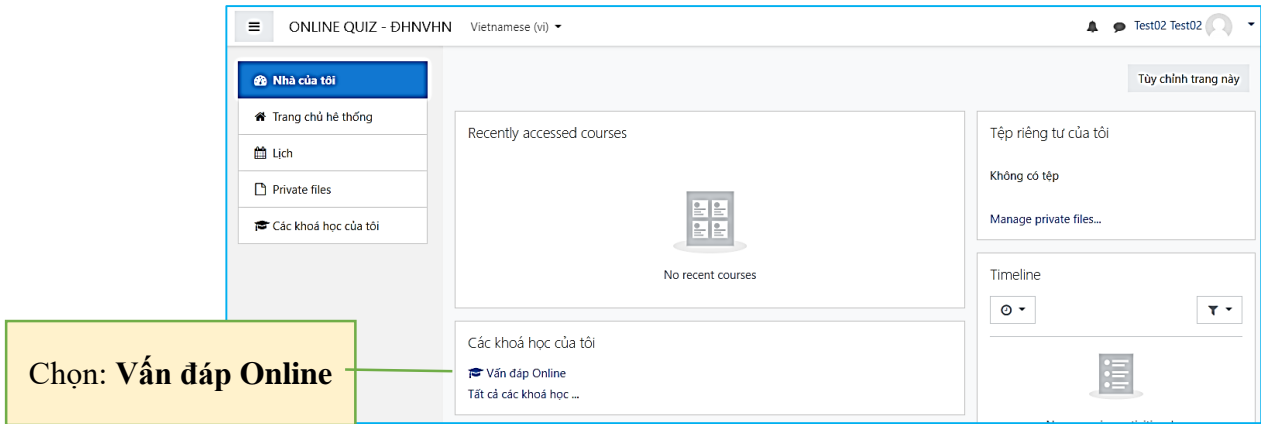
ONLINE QUIZ - ĐHNVHN Vietnamese (vi)

Test02 Test02

Nhà của tôi

Trang chủ hệ thống

Lịch

Private files

Các khoá học của tôi

Tùy chỉnh trang này

Recently accessed courses

No recent courses

Tệp riêng tư của tôi

Không có tệp

Manage private files...

Timeline

Các khoá học của tôi

Vấn đáp Online

Tất cả các khoá học ...

Chọn: **Vấn đáp Online**

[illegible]